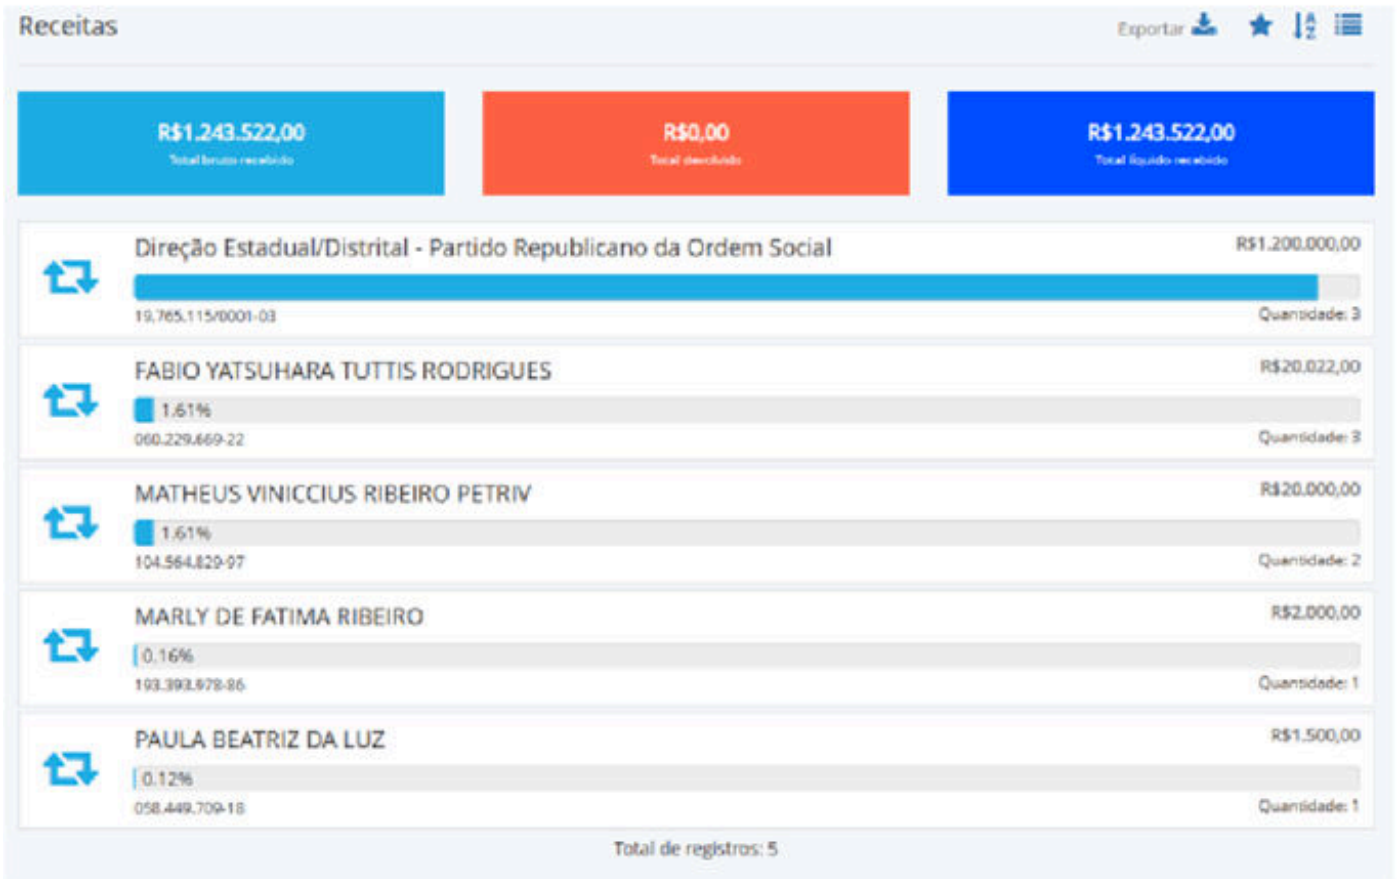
Receitas

Exportar

R$1.243.522,00
Total bruto recebido

R$0,00
Total devolvido

R$1.243.522,00
Total líquido recebido

Direção Estadual/Distrital - Partido Republicano da Ordem Social
R$1.200.000,00
19.765.115/0001-03
Quantidade: 3

FABIO YATSUHARA TUTTIS RODRIGUES
R$20.022,00
1.61%
060.229.669-22
Quantidade: 3

MATHEUS VINICCIUS RIBEIRO PETRIV
R$20.000,00
1.61%
104.564.820-97
Quantidade: 2

MARLY DE FATIMA RIBEIRO
R$2.000,00
0.16%
193.393.678-86
Quantidade: 1

PAULA BEATRIZ DA LUZ
R$1.500,00
0.12%
058.449.709-18
Quantidade: 1

Total de registros: 5